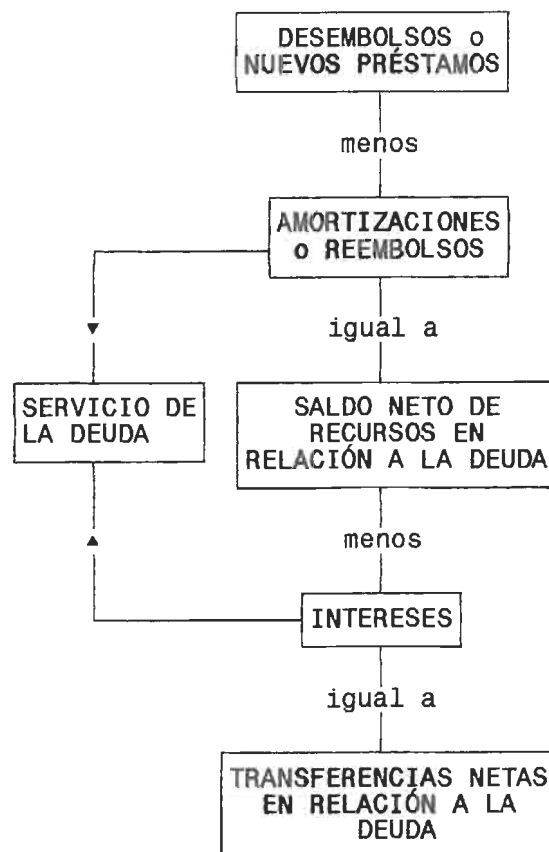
DESEMBOLSOS o NUEVOS PRÉSTAMOS

menos

AMORTIZACIONES o REEMBOLSOS

igual a

SERVICIO DE LA DEUDA

SALDO NETO DE RECURSOS EN RELACIÓN A LA DEUDA

menos

INTERESES

igual a

TRANSFERENCIAS NETAS EN RELACIÓN A LA DEUDA